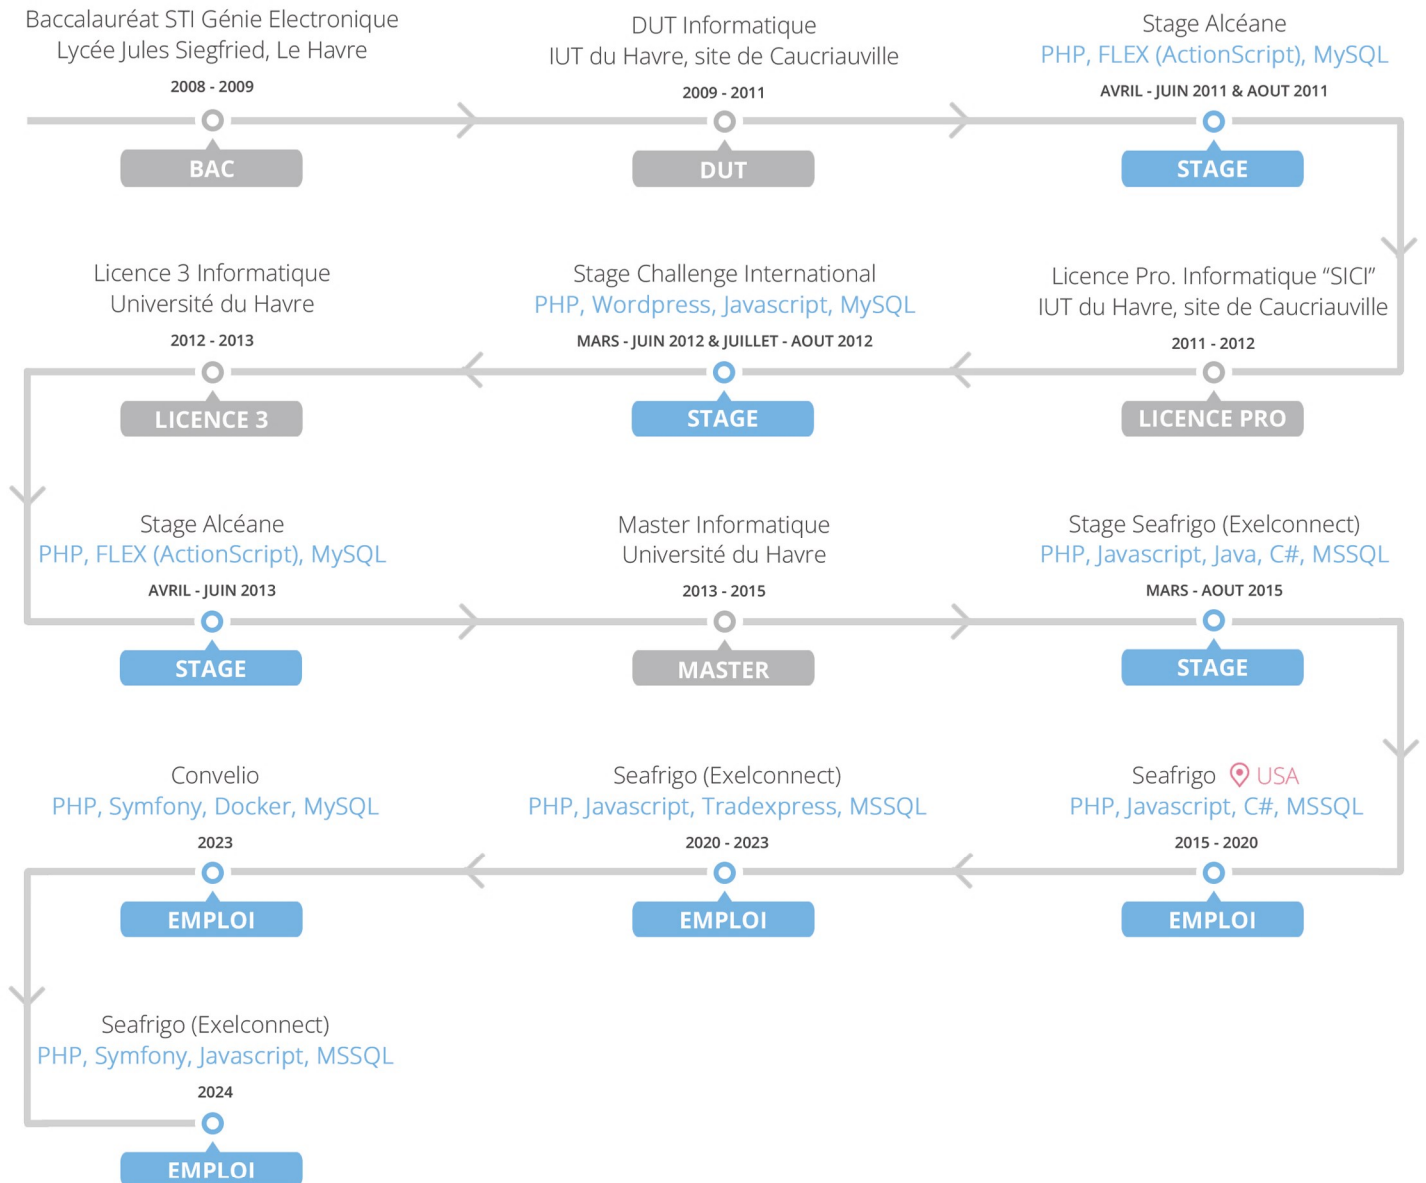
Baccalauréat STI Génie Electronique
Lycée Jules Siegfried, Le Havre
2008 - 2009
BAC

DUT Informatique
IUT du Havre, site de Caucriauville
2009 - 2011
DUT

Stage Alcéane
PHP, FLEX (ActionScript), MySQL
AVRIL - JUIN 2011 & AOUT 2011
STAGE

Licence Pro. Informatique "SICI"
IUT du Havre, site de Caucriauville
2011 - 2012
LICENCE PRO

Stage Challenge International
PHP, Wordpress, Javascript, MySQL
MARS - JUIN 2012 & JUILLET - AOUT 2012
STAGE

Licence 3 Informatique
Université du Havre
2012 - 2013
LICENCE 3

Stage Alcéane
PHP, FLEX (ActionScript), MySQL
AVRIL - JUIN 2013
STAGE

Master Informatique
Université du Havre
2013 - 2015
MASTER

Stage Seafrigo (Exelconnect)
PHP, Javascript, Java, C#, MSSQL
MARS - AOUT 2015
STAGE

Seafrigo USA
PHP, Javascript, C#, MSSQL
2015 - 2020
EMPLOI

Seafrigo (Exelconnect)
PHP, Javascript, Tradexpress, MSSQL
2020 - 2023
EMPLOI

Convelio
PHP, Symfony, Docker, MySQL
2023
EMPLOI

Seafrigo (Exelconnect)
PHP, Symfony, Javascript, MSSQL
2024
EMPLOI